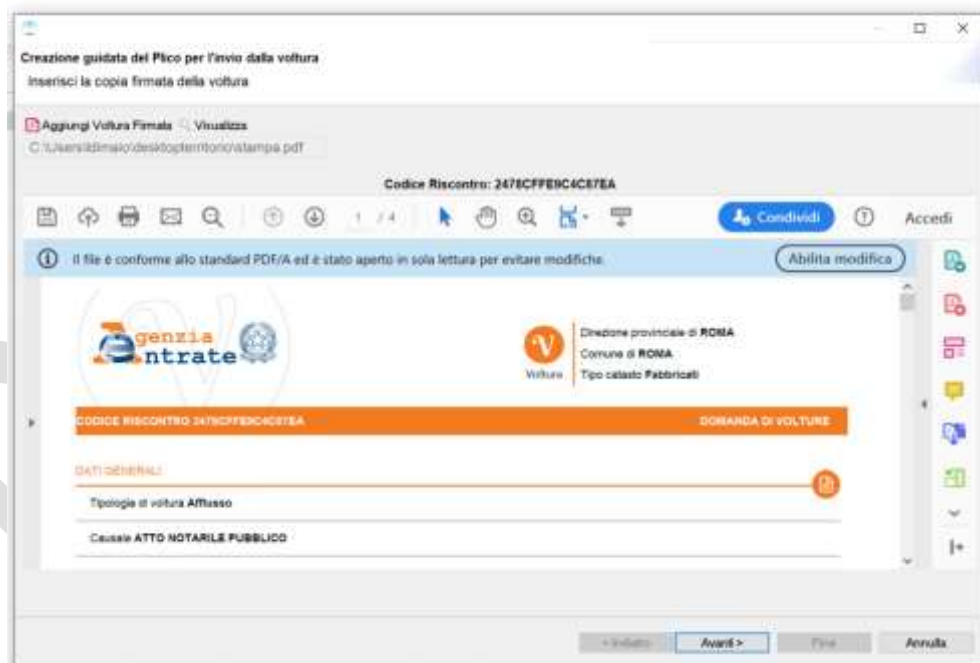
Creazione guidata del Plico per l'invio della voltura

Inserisci la copia firmata della voltura

Aggiungi Voltura Firmata Visualizza

C:\Users\dimaio\desktop\territorio\stampa.pdf

Codice Riscontro: 2476CFFE9C4C67EA

1 / 4

Condividi

Accedi

Il file è conforme allo standard PDF/A ed è stato aperto in sola lettura per evitare modifiche.

Abilita modifica

Agenzia Entrate

Voltura

Direzione provinciale di ROMA

Comune di ROMA

Tipo catasto Fabbricati

CODICE RISCONTRO 2476CFFE9C4C67EA

DOMANDA DI VOLTURE

DATI GENERALI

Tipologia di voltura Afflusso

Causale ATTO NOTARILE PUBBLICO

< Indietro

Avanti >

Fine

Annulla